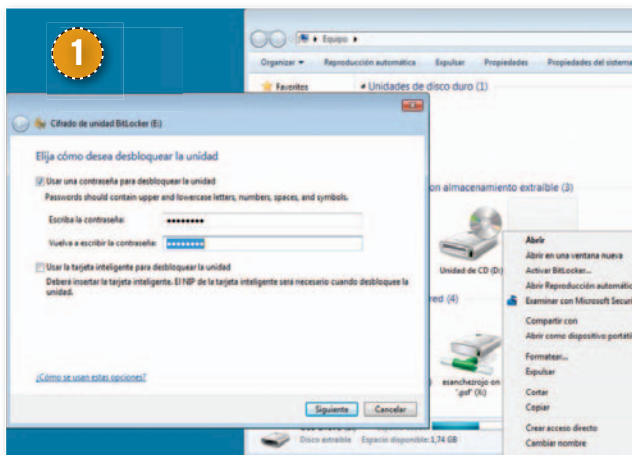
1

Equipo

Organizar ▾ Reproducción automática Expulsar Propiedades Propiedades del sistema

Favoritos

Unidades de disco duro (1)

Cifrado de unidad BitLocker (E:)

Elija cómo desea desbloquear la unidad

Usar una contraseña para desbloquear la unidad

Passwords should contain upper and lowercase letters, numbers, spaces, and symbols.

Escriba la contraseña: ●●●●●●●●

Vuelva a escribir la contraseña: ●●●●●●●●

Usar la tarjeta inteligente para desbloquear la unidad

Deberá insertar la tarjeta inteligente. El NIP de la tarjeta inteligente será necesario cuando desbloquee la unidad.

¿Cómo se usan estas opciones?

Siguiente Cancelar

on almacenamiento extraíble (3)

Unidad de CD (D:)

red (4)

esanchezrojo on "pdf" (X:)

Disco extraíble Espacio disponible: 1,74 GB

Abrir
Abrir en una ventana nueva
Activar BitLocker...
Abrir Reproducción automátic
Examinar con Microsoft Securi
Compartir con
Abrir como dispositivo portáti
Formatear...
Expulsar
Cortar
Copiar
Crear acceso directo
Cambiar nombre